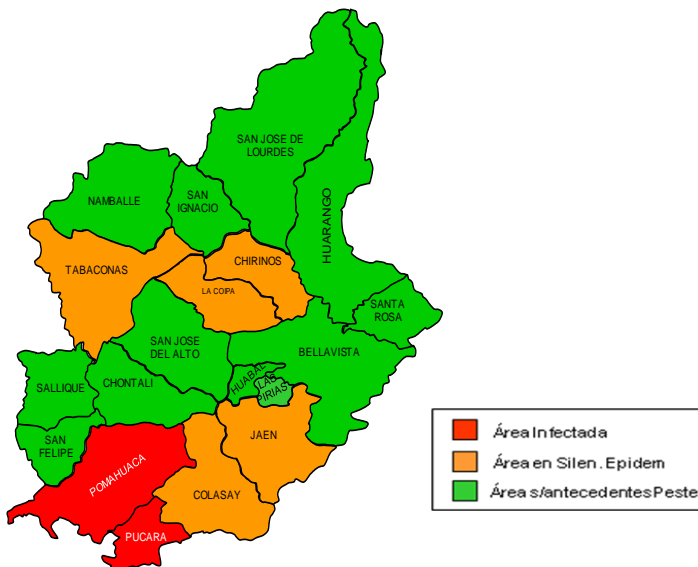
SAN JOSE DE LOURDES

HUARANGO

NAMBALLE

SAN IGNACIO

TABACONAS

CHIRINOS

LA COIPA

SANTA ROSA

SAN JOSE DEL ALTO

BELLAVISTA

SALLIQUE

CHONTALI

HUABAL

LAS PIRIAS

SAN FELIPE

JAEN

POMAHUACA

COLASAY

PUCARA

Área Infectada
Área en Silen. Epidem
Área s/antecedentes Peste